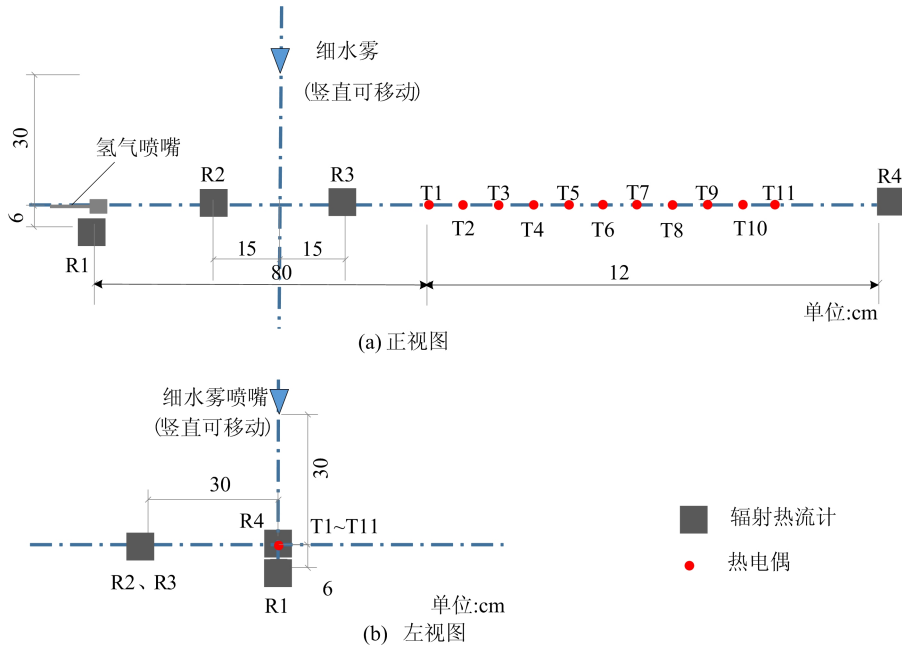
细水雾
(竖直可移动)

30

氢气喷嘴

R2

R3

T1 T3 T5 T7 T9 T11

R4

6

T2 T4 T6 T8 T10

R1

15 15

80

12

单位:cm

(a) 正视图

细水雾喷嘴
(竖直可移动)

30

30

R4

T1~T11

辐射热流计

热电偶

R2、R3

R1

6

单位:cm

(b) 左视图